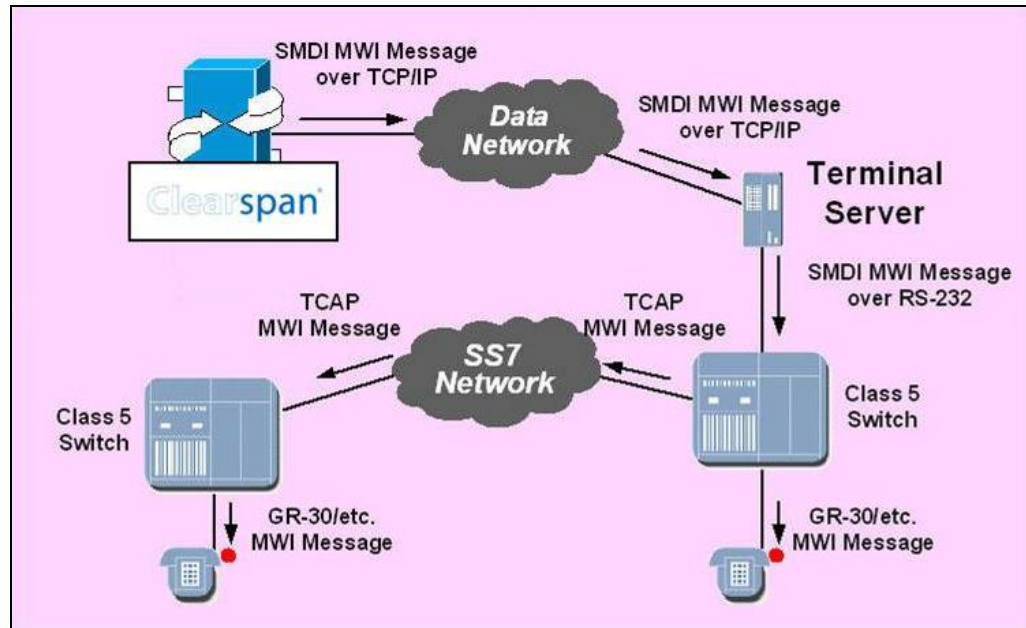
SMDI MWI Message over TCP/IP

Data Network

SMDI MWI Message over TCP/IP

Clearspan

Terminal Server

SMDI MWI Message over RS-232

TCAP MWI Message

TCAP MWI Message

SS7 Network

Class 5 Switch

Class 5 Switch

GR-30/etc. MWI Message

GR-30/etc. MWI Message